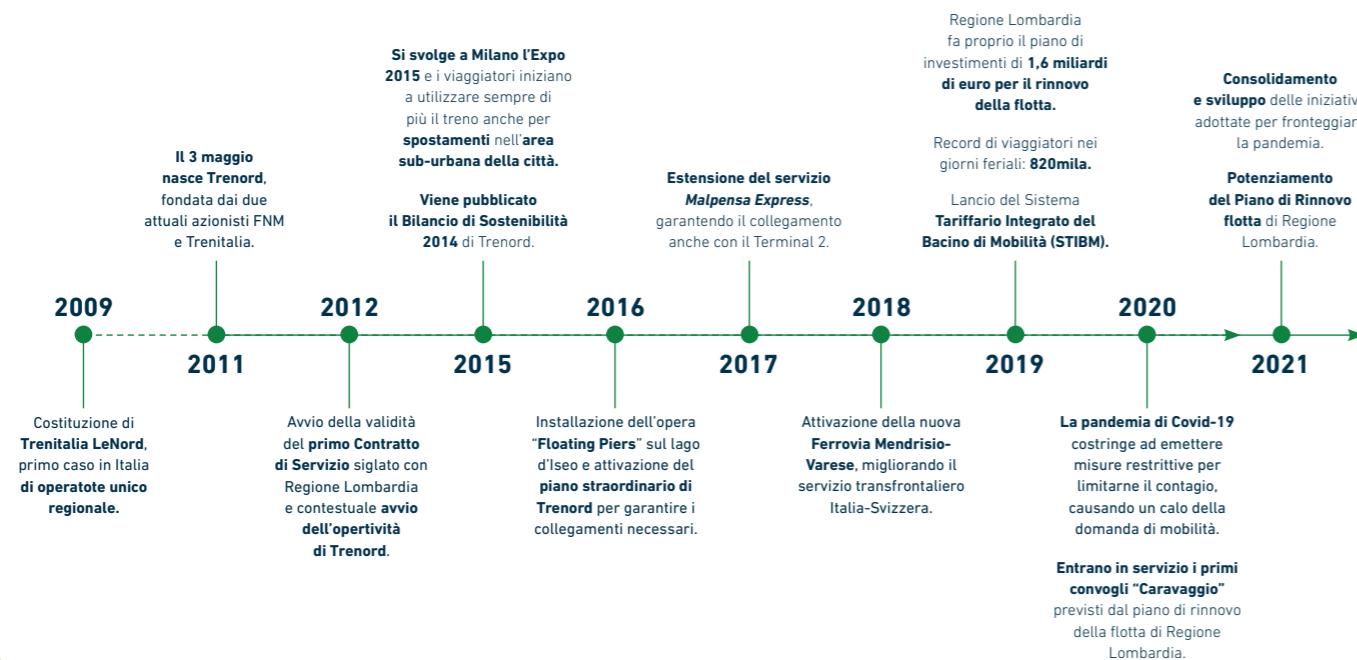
2009

Costituzione di Trenitalia LeNord, primo caso in Italia di operatote unico regionale.

Il 3 maggio nasce Trenord, fondata dai due attuali azionisti FNM e Trenitalia.

2011

2012

Avvio della validità del primo Contratto di Servizio siglato con Regione Lombardia e contestuale avvio dell'opertività di Trenord.

Si svolge a Milano l'Expo 2015 e i viaggiatori iniziano a utilizzare sempre di più il treno anche per spostamenti nell'area sub-urbana della città.

Viene pubblicato il Bilancio di Sostenibilità 2014 di Trenord.

2015

2016

Installazione dell'opera "Floating Piers" sul lago d'Iseo e attivazione del piano straordinario di Trenord per garantire i collegamenti necessari.

Estensione del servizio Malpensa Express, garantendo il collegamento anche con il Terminal 2.

2017

2018

Attivazione della nuova Ferrovia Mendrisio-Varese, migliorando il servizio transfrontaliero Italia-Svizzera.

Regione Lombardia fa proprio il piano di investimenti di 1,6 miliardi di euro per il rinnovo della flotta.

Record di viaggiatori nei giorni feriali: 820mila.

Lancio del Sistema Tariffario Integrato del Bacino di Mobilità (STIBM).

2019

2020

La pandemia di Covid-19 costringe ad emettere misure restrittive per limitarne il contagio, causando un calo della domanda di mobilità.

Entrano in servizio i primi convogli "Caravaggio" previsti dal piano di rinnovo della flotta di Regione Lombardia.

Consolidamento e sviluppo delle iniziativ adottate per fronteggiar la pandemia.

Potenziamento del Piano di Rinnovo flotta di Regione Lombardia.

2021